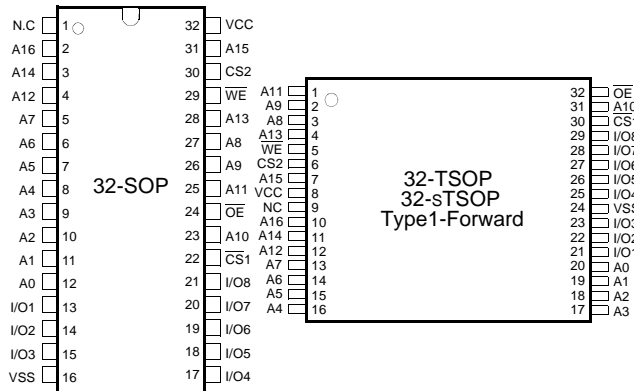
N.C 1
A16 2
A14 3
A12 4
A7 5
A6 6
A5 7
A4 8
A3 9
A2 10
A1 11
A0 12
I/O1 13
I/O2 14
I/O3 15
VSS 16

32-SOP

32 VCC
31 A15
30 CS2
29 $\overline{WE}$
28 A13
27 A8
26 A9
25 A11
24 $\overline{OE}$
23 A10
22 $\overline{CS}1$
21 I/O8
20 I/O7
19 I/O6
18 I/O5
17 I/O4

A11 1
A9 2
A8 3
A13 4
$\overline{WE}$ 5
CS2 6
A15 7
VCC 8
NC 9
A16 10
A14 11
A12 12
A7 13
A6 14
A5 15
A4 16

32-TSOP
32-sTSOP
Type1-Forward

32 $\overline{OE}$
31 A10
30 $\overline{CS}$1
29 I/O8
28 I/O7
27 I/O6
26 I/O5
25 I/O4
24 VSS
23 I/O3
22 I/O2
21 I/O1
20 A0
19 A1
18 A2
17 A3